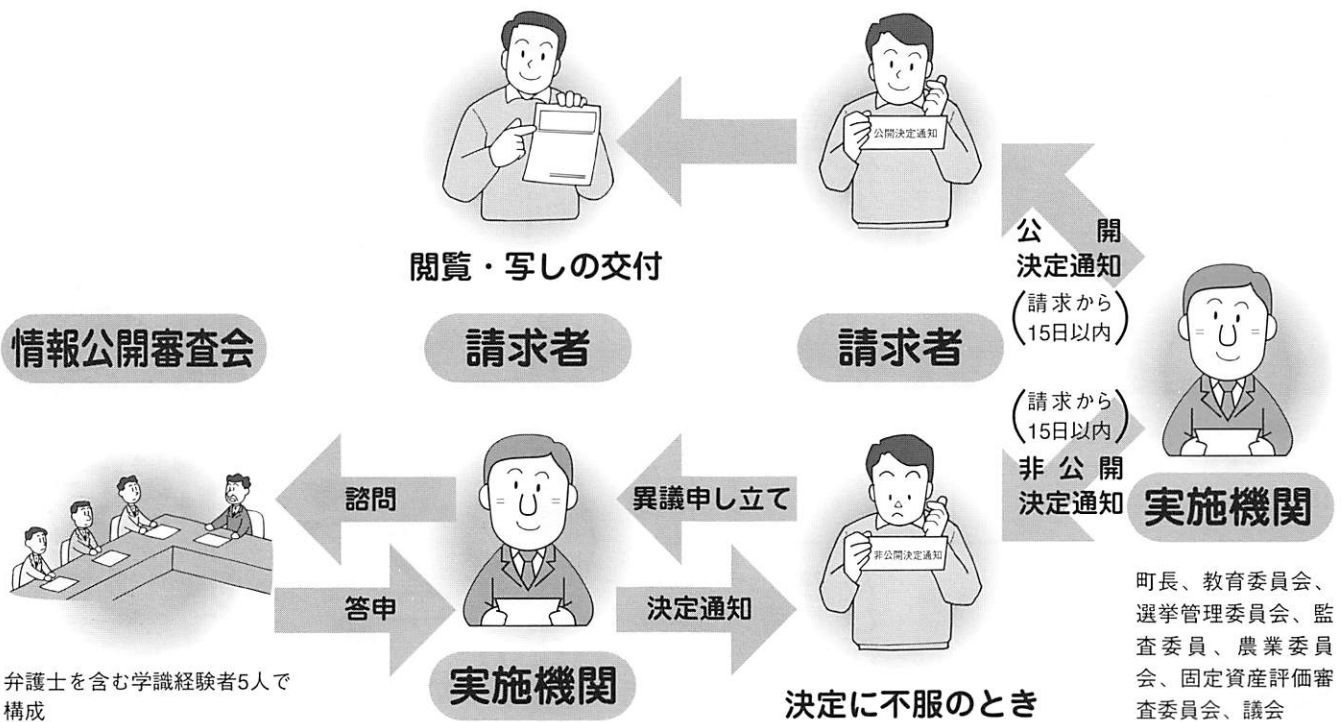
閲覧・写しの交付

公開決定通知

公開
決定通知
（請求から15日以内）

情報公開審査会

請求者

請求者

（請求から15日以内）
非公開
決定通知

実施機関

諮問

異議申し立て

非公開決定通知

答申

決定通知

町長、教育委員会、選挙管理委員会、監査委員、農業委員会、固定資産評価審査委員会、議会

弁護士を含む学識経験者5人で構成

実施機関

決定に不服のとき